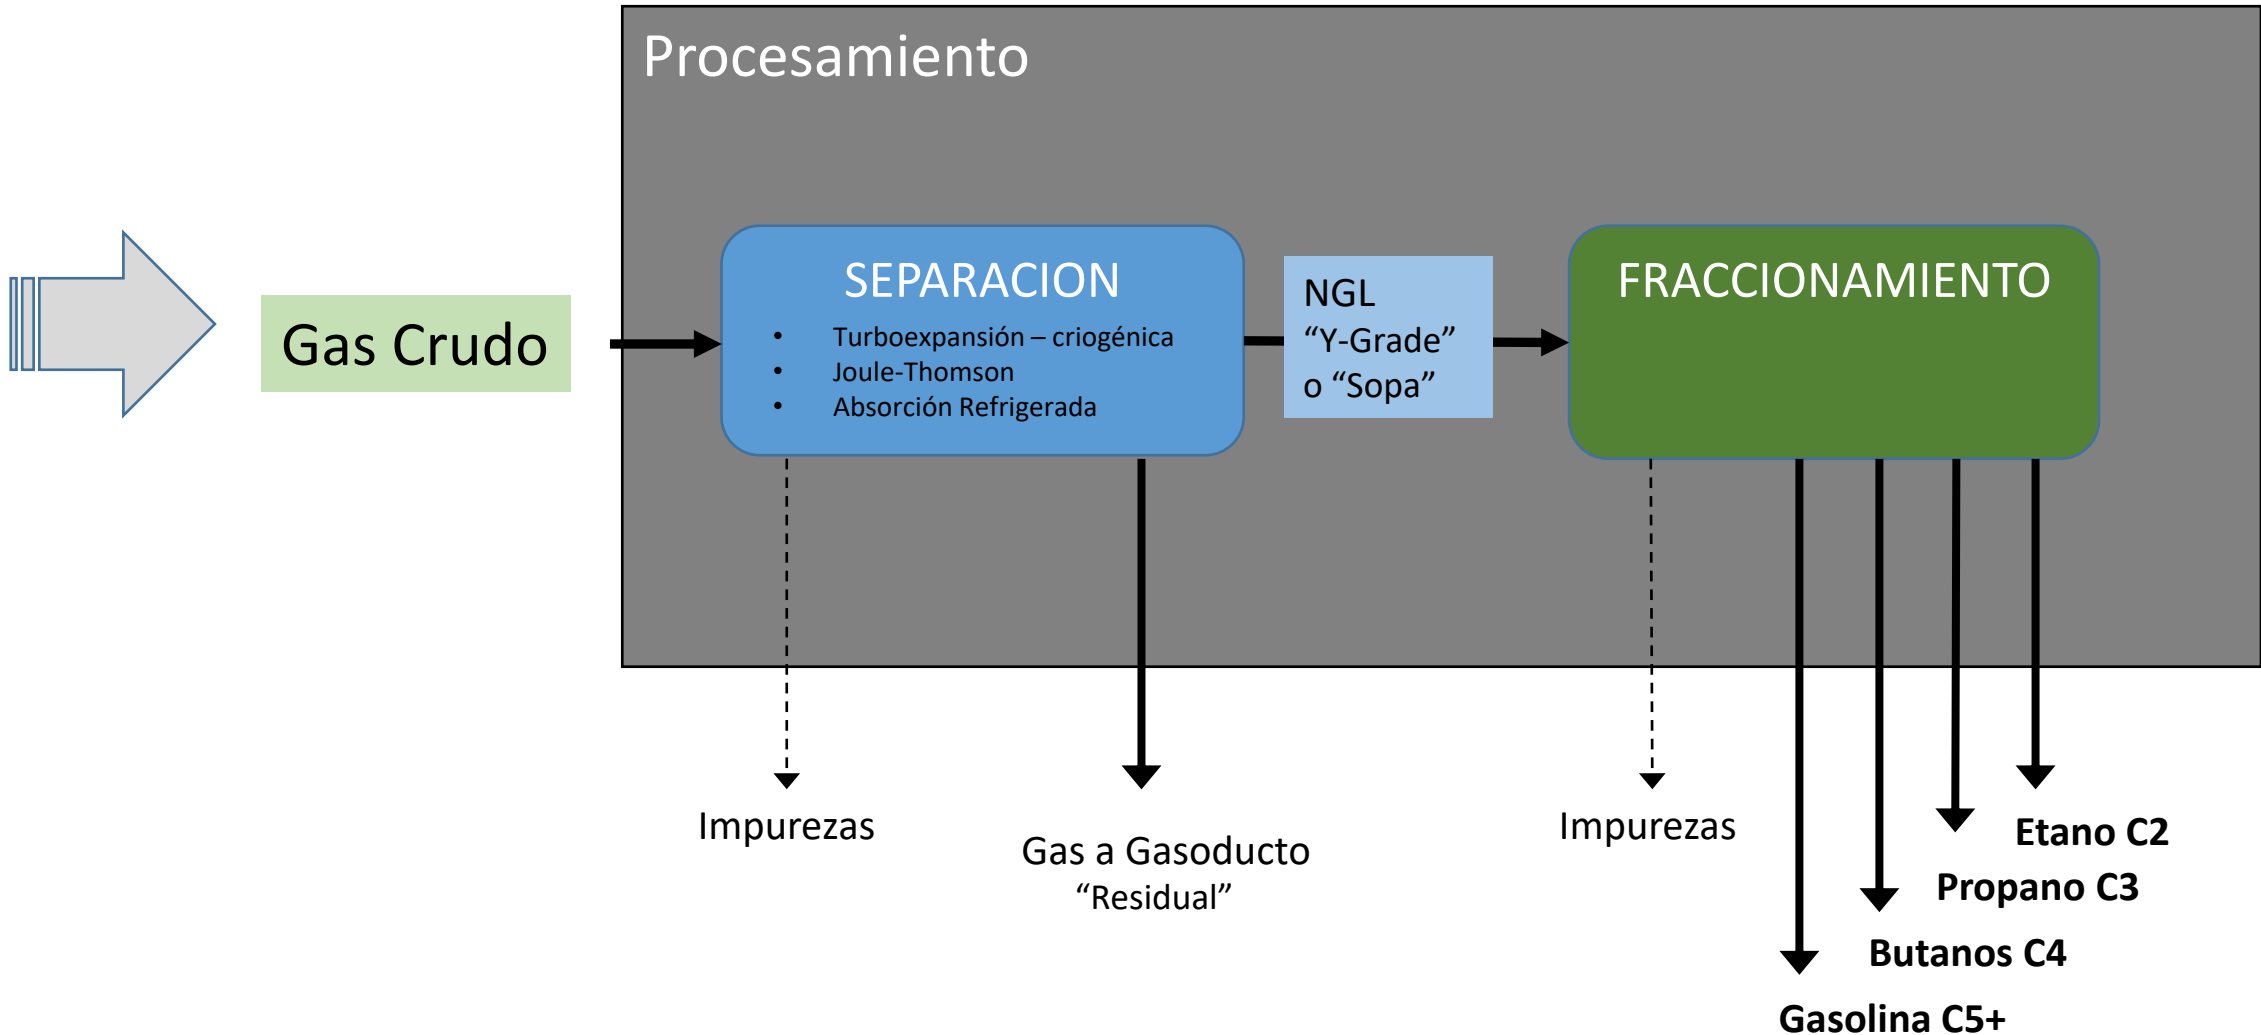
Procesamiento

Gas Crudo

SEPARACION
- Turboexpansión – criogénica
- Joule-Thomson
- Absorción Refrigerada

NGL
“Y-Grade”
o “Sopa”

FRACCIONAMIENTO

Impurezas

Gas a Gasoducto
“Residual”

Impurezas

Etano C2

Propano C3

Butanos C4

Gasolina C5+